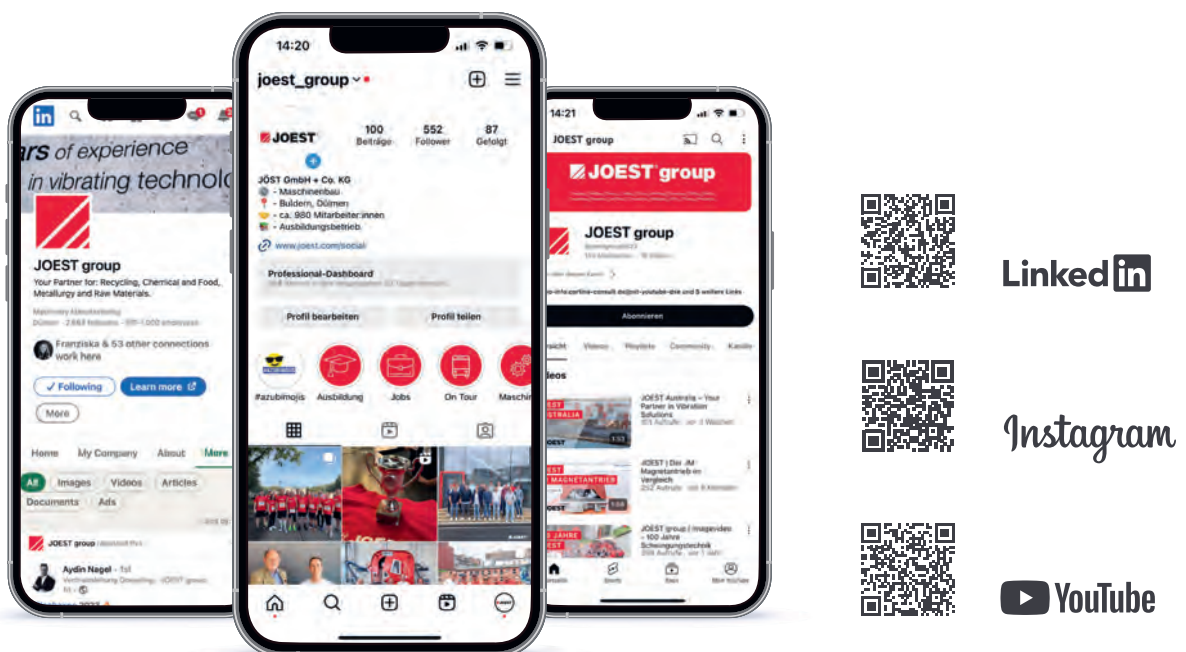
ars of experience
in vibrating technolo

JOEST group
Your Partner for: Recycling, Chemical and Food, Metallurgy and Raw Materials.
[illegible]
Franziska & 53 other connections work here
✓ Following
Learn more
More
Home
My Company
About
More
All
Images
Videos
Articles
Documents
Ads
JOEST group
Aydin Nagel

14:20
joest_group
JOEST
100 Beiträge
552 Follower
87 Gefolgt
JÖST GmbH + Co. KG
- Maschinenbau
- Buldern, Dülmen
- ca. 980 Mitarbeiter:innen
- Ausbildungsbetrieb
www.joest.com/sozial
Professional-Dashboard
Profil bearbeiten
Profil teilen
#azubimojis
Ausbildung
Jobs
On Tour
Maschin

14:21
JOEST group
JOEST group
JOEST group
Abonnieren
Videos
Playlists
Community
JOEST Australia – Your Partner in Vibration Solutions
JOEST | Die JM Magnetantrieb im Vergleich
JOEST group | Imagevideo - 100 Jahre Schwingungstechnik

LinkedIn
Instagram
YouTube